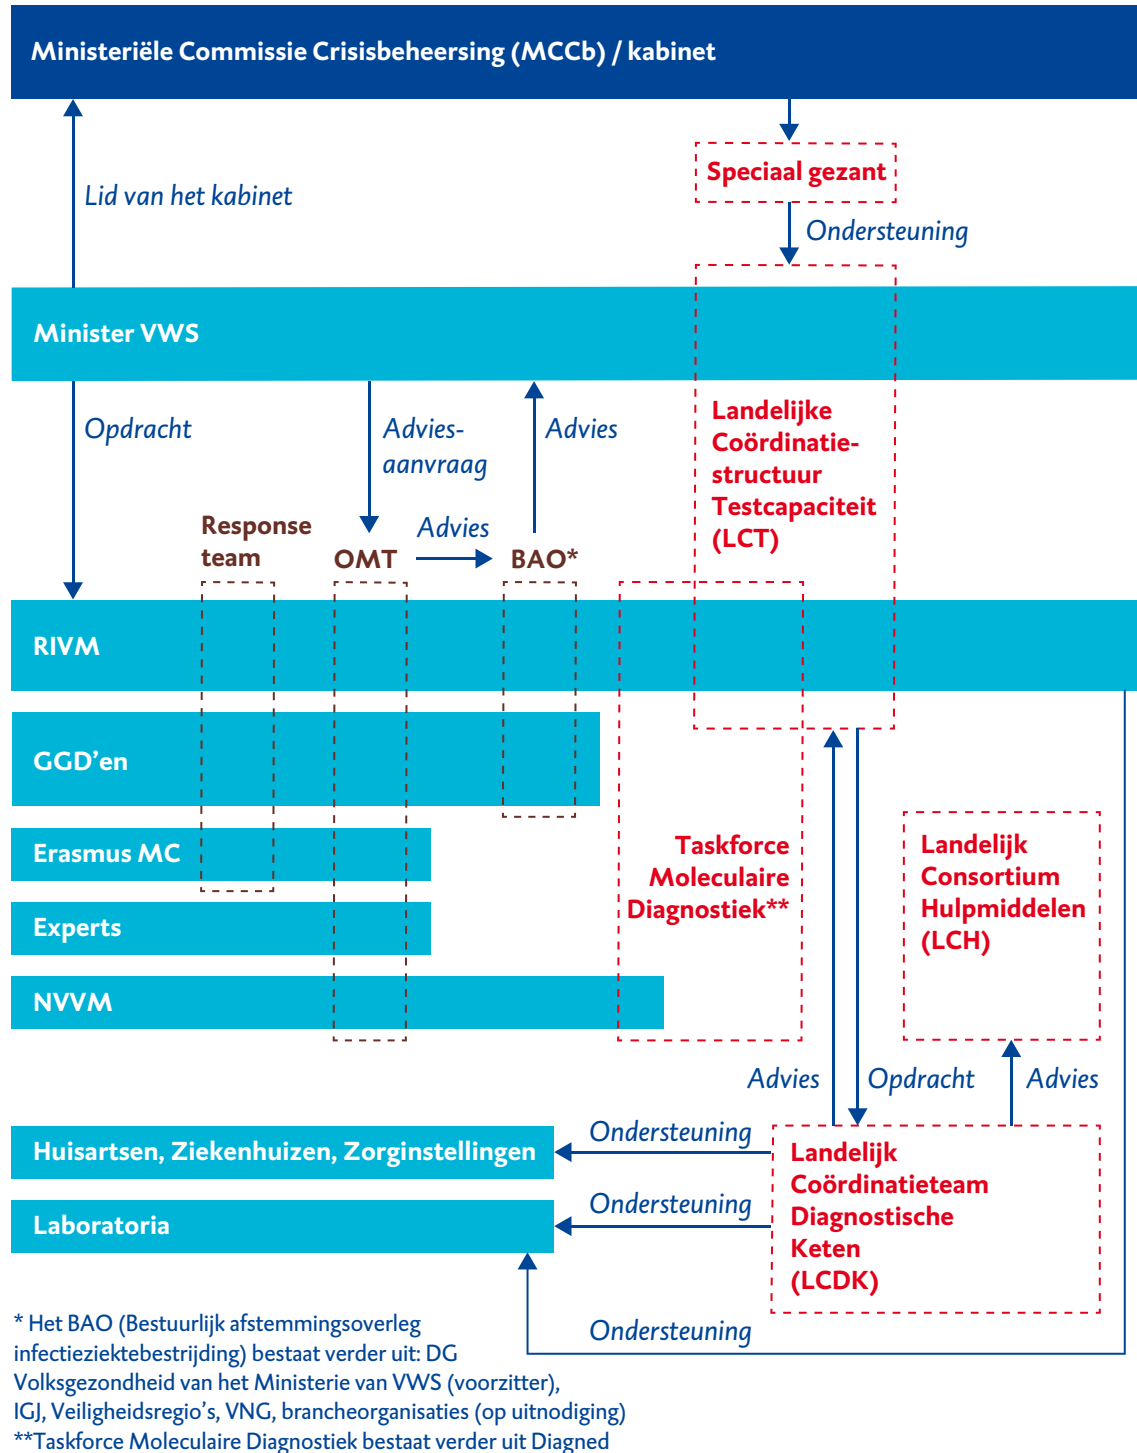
Ministeriële Commissie Crisisbeheersing (MCCb) / kabinet

Speciaal gezant

Lid van het kabinet

Ondersteuning

Minister VWS

Opdracht

Advies-aanvraag

Advies

Landelijke Coördinatiestructuur Testcapaciteit (LCT)

Response team

OMT

Advies

BAO*

RIVM

GGD'en

Erasmus MC

Experts

NVVM

Taskforce Moleculaire Diagnostiek**

Landelijk Consortium Hulpmiddelen (LCH)

Advies

Opdracht

Advies

Huisartsen, Ziekenhuizen, Zorginstellingen

Ondersteuning

Laboratoria

Ondersteuning

Landelijk Coördinatieteam Diagnostische Keten (LCDK)

Ondersteuning

* Het BAO (Bestuurlijk afstemmingsoverleg infectieziektebestrijding) bestaat verder uit: DG Volksgezondheid van het Ministerie van VWS (voorzitter), IGJ, Veiligheidsregio's, VNG, brancheorganisaties (op uitnodiging)
**Taskforce Moleculaire Diagnostiek bestaat verder uit Diagned